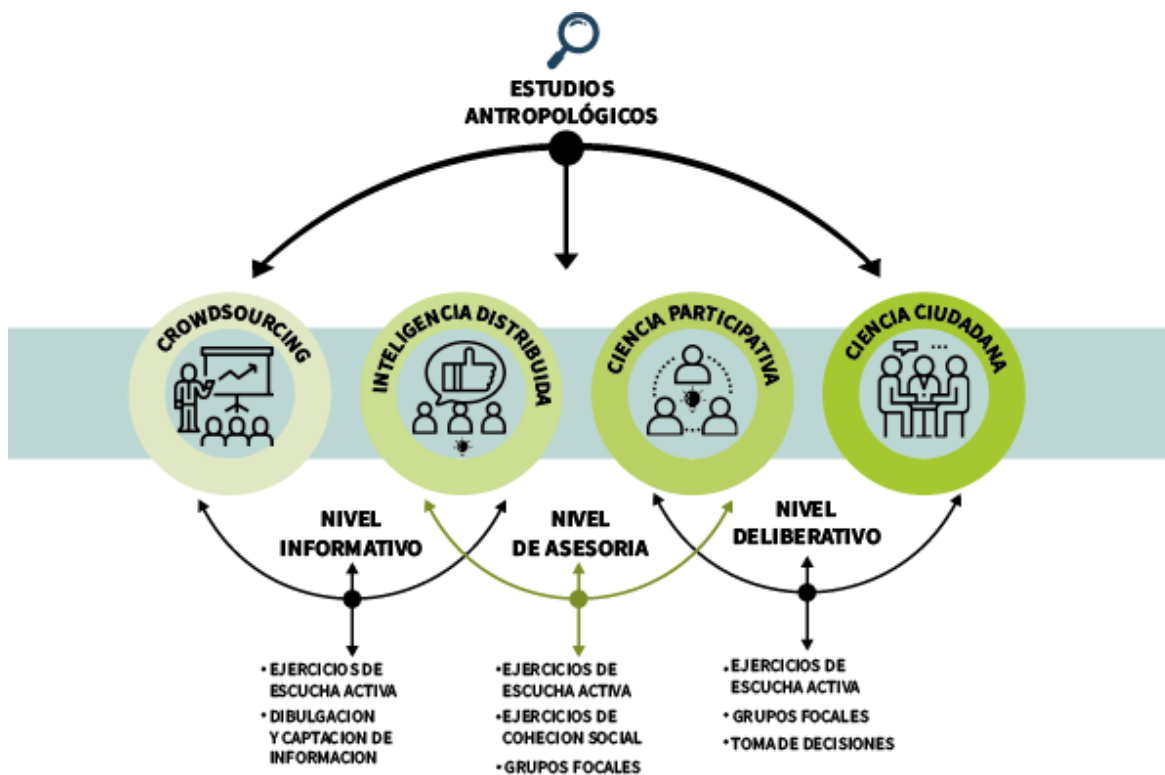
ESTUDIOS ANTROPOLÓGICOS

CROWDSOURCING

INTELIGENCIA DISTRIBUIDA

CIENCIA PARTICIPATIVA

CIENCIA CIUDADANA

NIVEL INFORMATIVO

NIVEL DE ASESORIA

NIVEL DELIBERATIVO

• EJERCICIOS DE ESCUCHA ACTIVA
• DIBULGACION Y CAPTACION DE INFORMACION

• EJERCICIOS DE ESCUCHA ACTIVA
• EJERCICIOS DE COHECION SOCIAL
• GRUPOS FOCALES

• EJERCICIOS DE ESCUCHA ACTIVA
• GRUPOS FOCALES
• TOMA DE DECISIONES